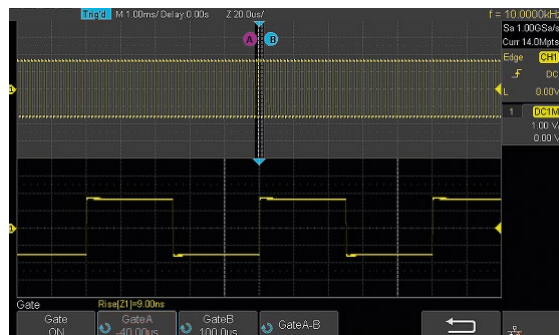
Trig'd M 1.00ms/ Delay:0.00s Z 20.0us/

f = 10.0000kHz

A B

Sa 1.00GSa/s
Curr 14.0Mpts

Edge CH1
DC
L 0.00V

1 DC1M
1.00 V/
0.00 V

1

1

Gate Rise[Z1]=9.00ns

Gate ON

GateA -40.00us

GateB 100.0us

GateA-B